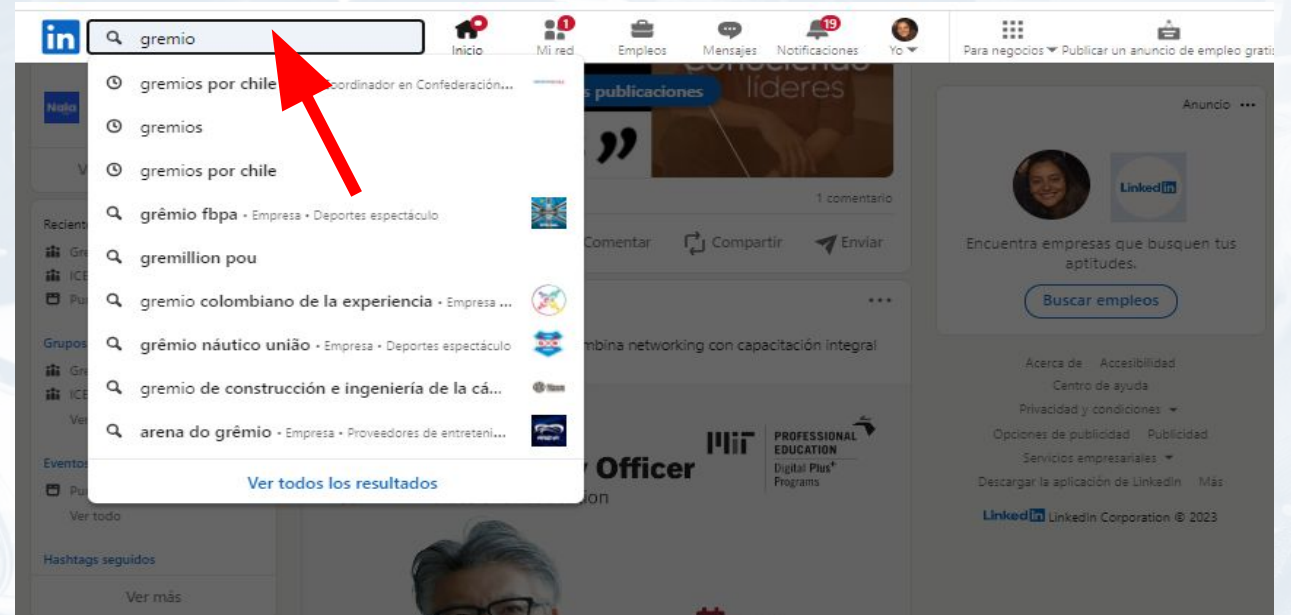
in gremio

Inicio
1
Mi red
Empleos
Mensajes
19
Notificaciones
Yo
Para negocios
Publicar un anuncio de empleo gratis

gremios por chile • Coordinador en Confederación...
gremios
gremios por chile
grêmio fbpa • Empresa • Deportes espectáculo
gremillion pou
gremio colombiano de la experiencia • Empresa ...
grêmio náutico união • Empresa • Deportes espectáculo
gremio de construcción e ingeniería de la cá...
arena do grêmio • Empresa • Proveedores de entreteni...
Ver todos los resultados

Recientes
Grupos
Eventos
Ver todo
Hashtags seguidos
Ver más

s publicaciones
líderes
1 comentario
Comentar
Compartir
Enviar
mbina networking con capacitación integral
Officer
MIT PROFESSIONAL EDUCATION Digital Plus+ Programs

Anuncio
Linked in
Encuentra empresas que busquen tus aptitudes.
Buscar empleos

Acerca de
Accesibilidad
Centro de ayuda
Privacidad y condiciones
Opciones de publicidad
Publicidad
Servicios empresariales
Descargar la aplicación de LinkedIn
Más
Linked in LinkedIn Corporation © 2023